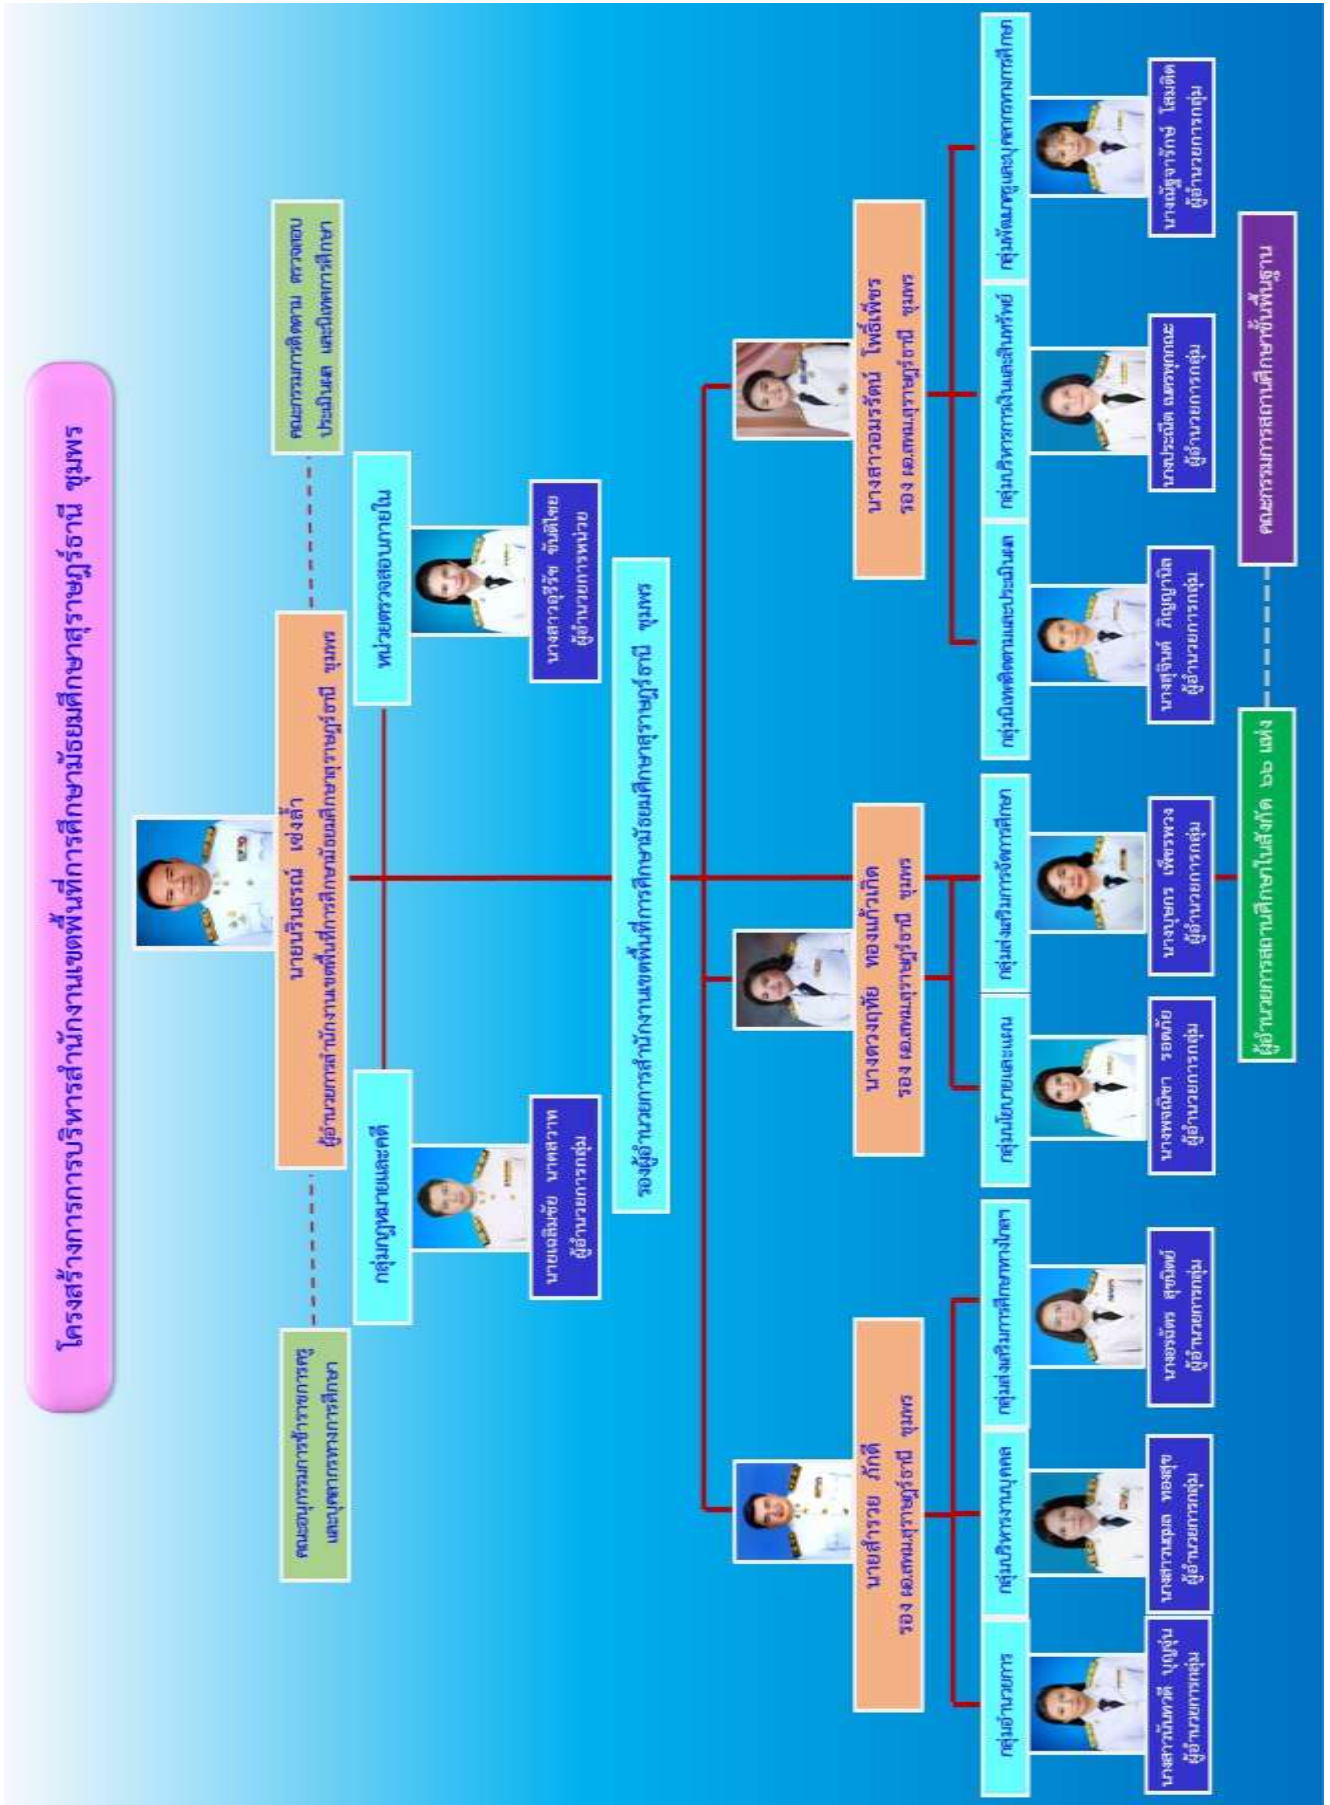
โครงสร้างการบริหารสำนักงานเขตพื้นที่การศึกษามัธยมศึกษาสุราษฎร์ธานี ชุมพร

คณะอนุกรรมการข้าราชการครู และบุคลากรทางการศึกษา

นายเกรียงศักดิ์ เจริญสุข... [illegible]
ผู้อำนวยการสำนักงานเขตพื้นที่การศึกษามัธยมศึกษาสุราษฎร์ธานี ชุมพร

คณะกรรมการติดตาม ตรวจสอบ ประเมินผล และนิเทศการศึกษา

กลุ่มกฎหมายและคดี

นายเฉลิมชัย นาคสวาท
ผู้อำนวยการกลุ่ม

หน่วยตรวจสอบภายใน

นางสาวสุรีรัช จันทีเทพ
ผู้อำนวยการหน่วย

รองผู้อำนวยการสำนักงานเขตพื้นที่การศึกษามัธยมศึกษาสุราษฎร์ธานี ชุมพร

นายสำรวย ภักดี
รอง ผอ.สพม.สุราษฎร์ธานี ชุมพร

นางดวงฤทัย ทองแก้วเกิด
รอง ผอ.สพม.สุราษฎร์ธานี ชุมพร

นางสาวอมรรัตน์ โพธิ์เพียร
รอง ผอ.สพม.สุราษฎร์ธานี ชุมพร

กลุ่มอำนวยการ

นางสาวนันทวดี บุญอุ่น
ผู้อำนวยการกลุ่ม

กลุ่มบริหารงานบุคคล

นางสาวผุสดี ทองสุข
ผู้อำนวยการกลุ่ม

กลุ่มส่งเสริมการศึกษาทางไกล

นางอรฉัตร สุขจิตต์
ผู้อำนวยการกลุ่ม

กลุ่มนโยบายและแผน

นางพจนีย์ รอดภัย
ผู้อำนวยการกลุ่ม

กลุ่มส่งเสริมการจัดการศึกษา

นางจุฬาพร เพ็ชรหวง
ผู้อำนวยการกลุ่ม

กลุ่มนิเทศติดตามและประเมินผล

นางสุจินต์ ภิญโญนิล
ผู้อำนวยการกลุ่ม

กลุ่มบริหารการเงินและสินทรัพย์

นางประณีต ณ พัทลุง
ผู้อำนวยการกลุ่ม

กลุ่มพัฒนาครูและบุคลากรทางการศึกษา

นางณัฐจารักษ์ โสมจิต
ผู้อำนวยการกลุ่ม

ผู้อำนวยการสถานศึกษาในสังกัด ๒๖ แห่ง

คณะกรรมการสถานศึกษาขั้นพื้นฐาน